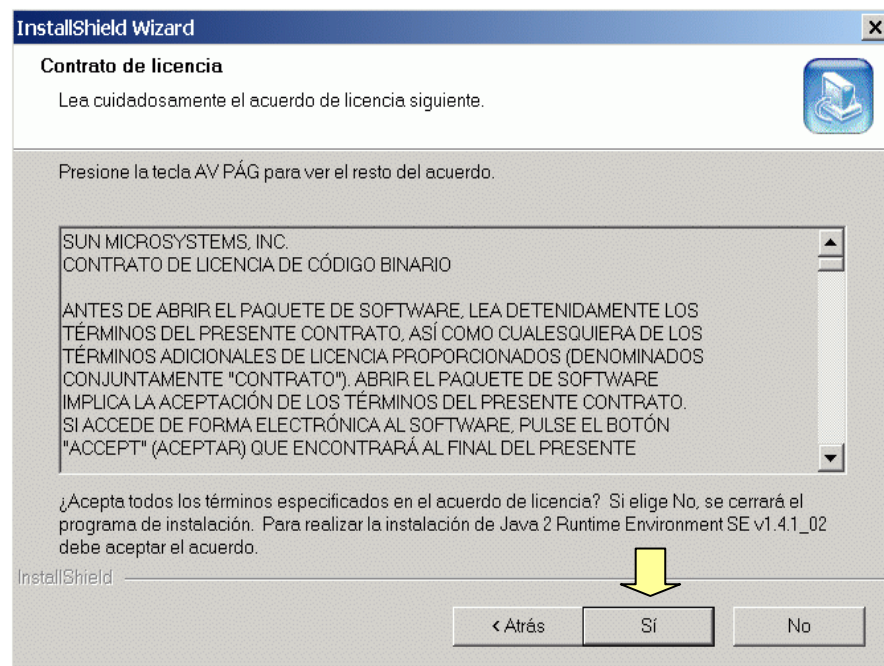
InstallShield Wizard

Contrato de licencia

Lea cuidadosamente el acuerdo de licencia siguiente.

Presione la tecla AV PÁG para ver el resto del acuerdo.

SUN MICROSYSTEMS, INC.
CONTRATO DE LICENCIA DE CÓDIGO BINARIO

ANTES DE ABRIR EL PAQUETE DE SOFTWARE, LEA DETENIDAMENTE LOS TÉRMINOS DEL PRESENTE CONTRATO, ASÍ COMO CUALESQUIERA DE LOS TÉRMINOS ADICIONALES DE LICENCIA PROPORCIONADOS (DENOMINADOS CONJUNTAMENTE "CONTRATO"). ABRIR EL PAQUETE DE SOFTWARE IMPLICA LA ACEPTACIÓN DE LOS TÉRMINOS DEL PRESENTE CONTRATO. SI ACCEDE DE FORMA ELECTRÓNICA AL SOFTWARE, PULSE EL BOTÓN "ACCEPT" (ACEPTAR) QUE ENCONTRARÁ AL FINAL DEL PRESENTE

¿Acepta todos los términos especificados en el acuerdo de licencia? Si elige No, se cerrará el programa de instalación. Para realizar la instalación de Java 2 Runtime Environment SE v1.4.1_02 debe aceptar el acuerdo.

InstallShield

< Atrás

Sí

No